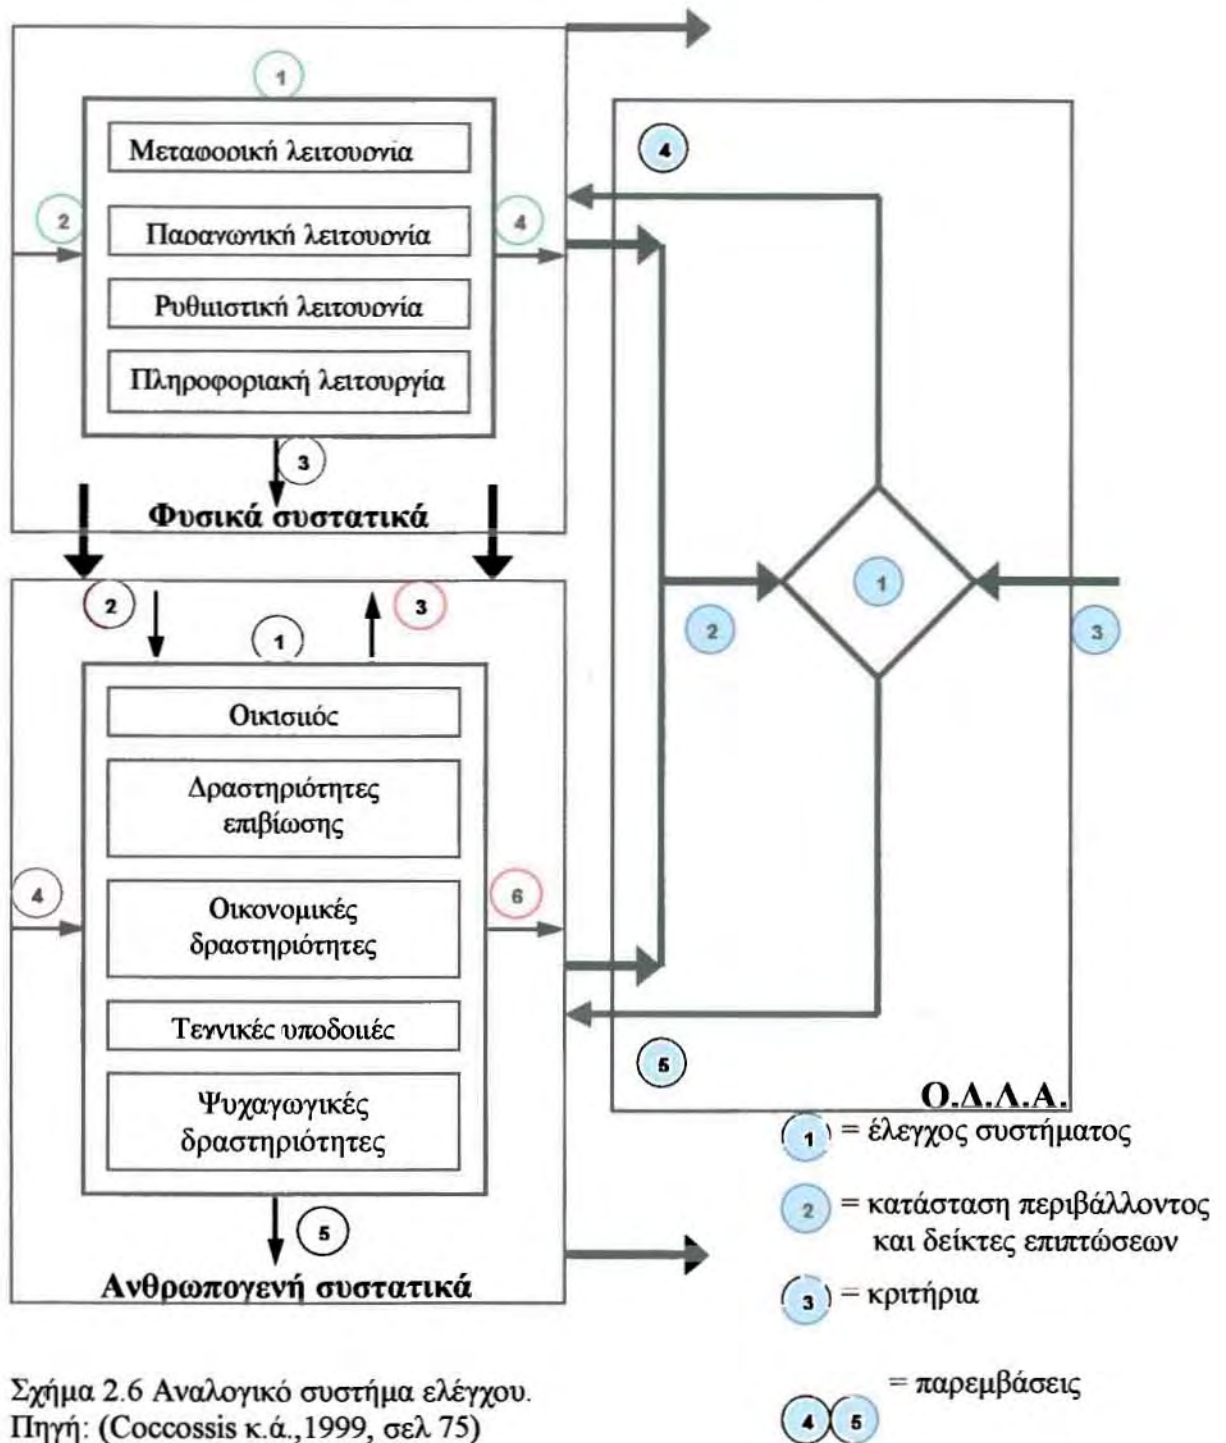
1

Μεταφορική λειτουργία

2

Παραγωγική λειτουργία

4

Ρυθμιστική λειτουργία

Πληροφοριακή λειτουργία

3

Φυσικά συστατικά

4

2

1

3

2

3

1

Οικισμός

Δραστηριότητες επιβίωσης

4

Οικονομικές δραστηριότητες

6

Τεχνικές υποδομές

5

Ψυχαγωγικές δραστηριότητες

5

Ανθρωπογενή συστατικά

Ο.Δ.Λ.Α.

1 = έλεγχος συστήματος

2 = κατάσταση περιβάλλοντος και δείκτες επιπτώσεων

3 = κριτήρια

4 5 = παρεμβάσεις

Σχήμα 2.6 Αναλογικό συστήμα ελέγχου.
Πηγή: (Coccossis κ.ά.,1999, σελ 75)